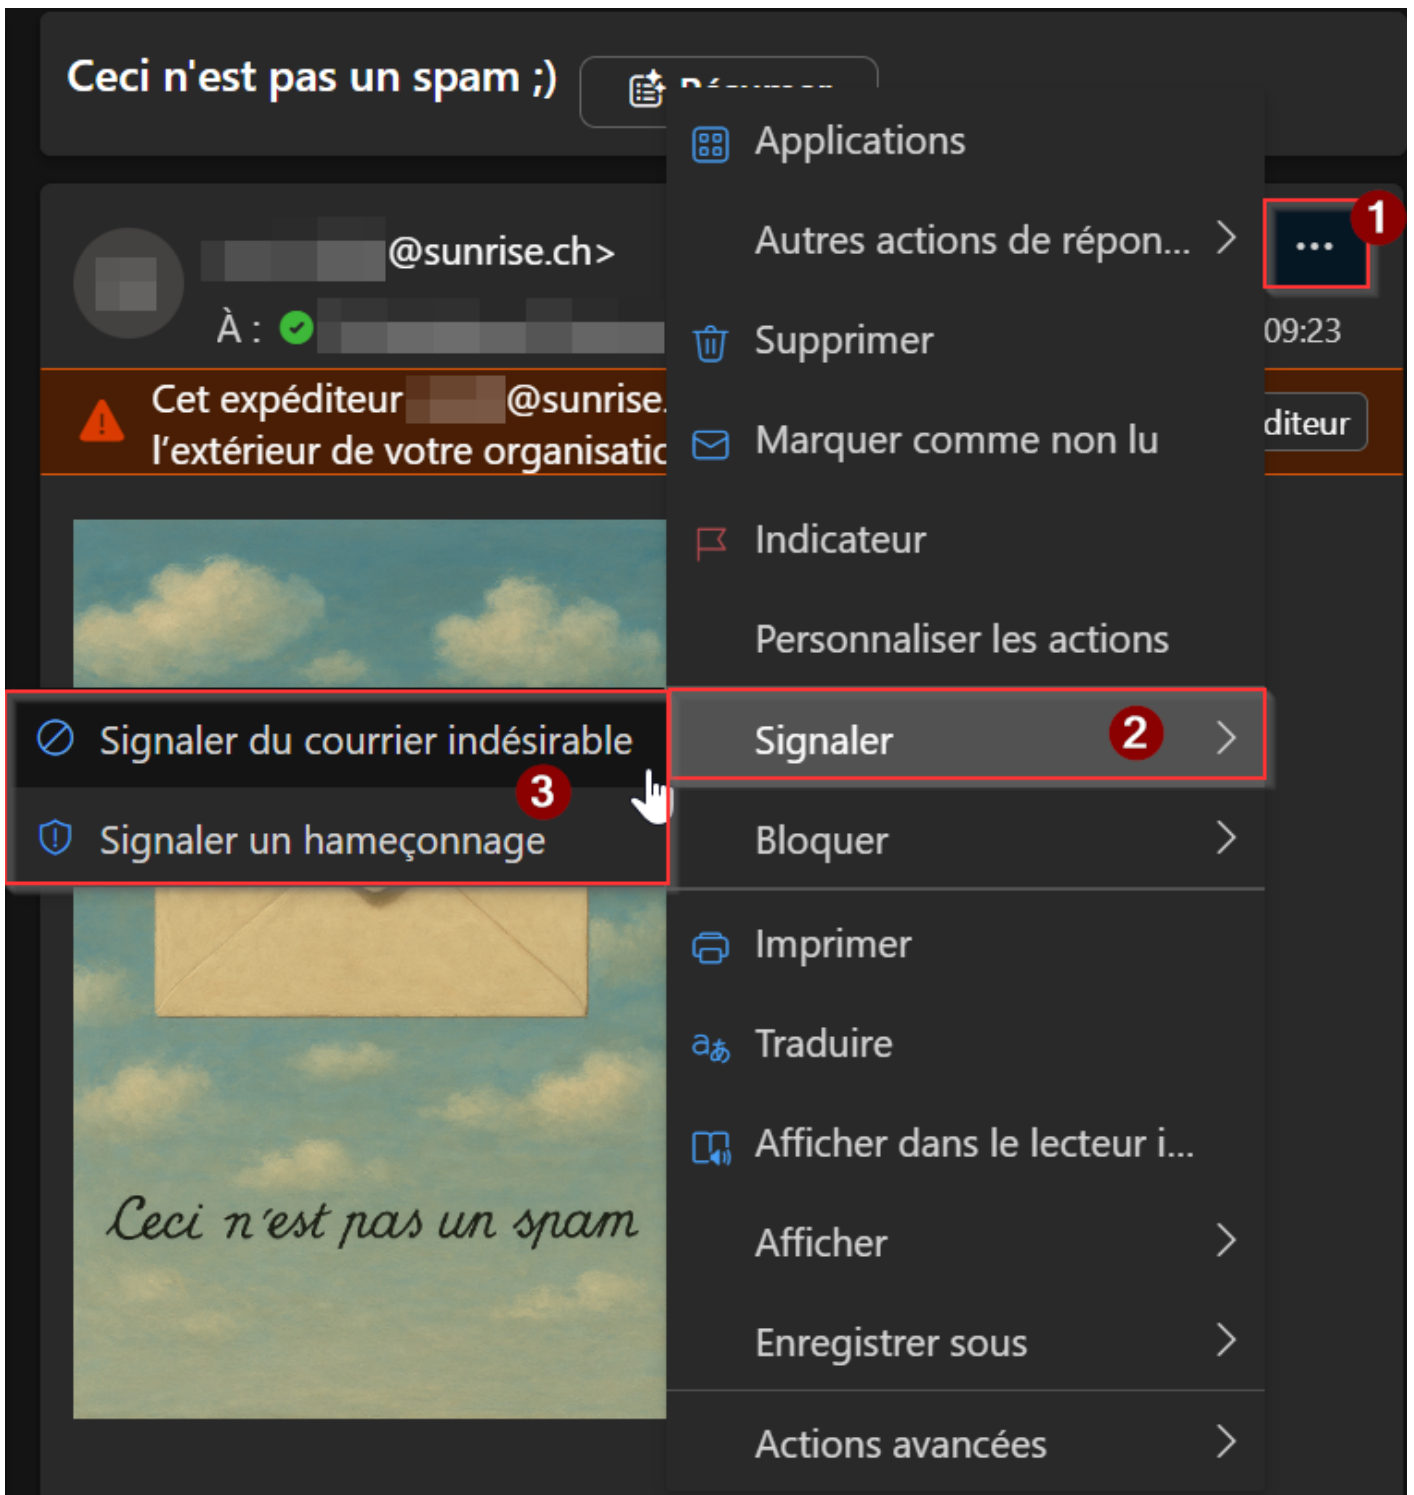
Ceci n'est pas un spam ;) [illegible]

@sunrise.ch>

À :

Cet expéditeur @sunrise.

l'extérieur de votre organisatic

09:23

diteur

Applications

Autres actions de répon...

Supprimer

Marquer comme non lu

Indicateur

Personnaliser les actions

Signaler

2

Bloquer

Imprimer

Traduire

Afficher dans le lecteur i...

Afficher

Enregistrer sous

Actions avancées

1

Signaler du courrier indésirable

3

Signaler un hameçonnage

Ceci n'est pas un spam